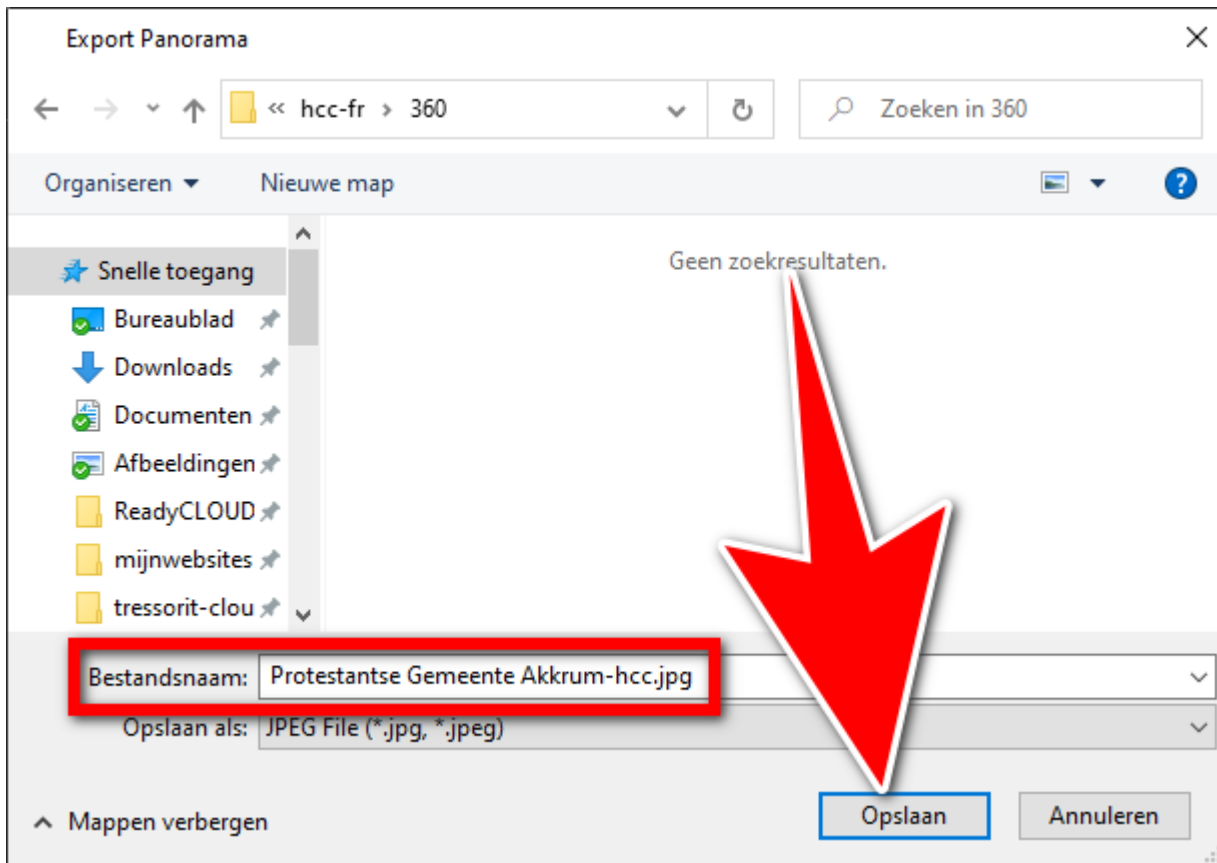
Export Panorama
×
« hcc-fr › 360
Zoeken in 360
Organiseren ▾
Nieuwe map
?
Snelle toegang
Bureaublad
Downloads
Documenten
Afbeeldingen
ReadyCLOUD
mijnwebsites
tressorit-clou
Geen zoekresultaten.
Bestandsnaam: Protestantse Gemeente Akkrum-hcc.jpg
Opslaan als: JPEG File (*.jpg, *.jpeg)
^ Mappen verbergen
Opslaan
Annuleren